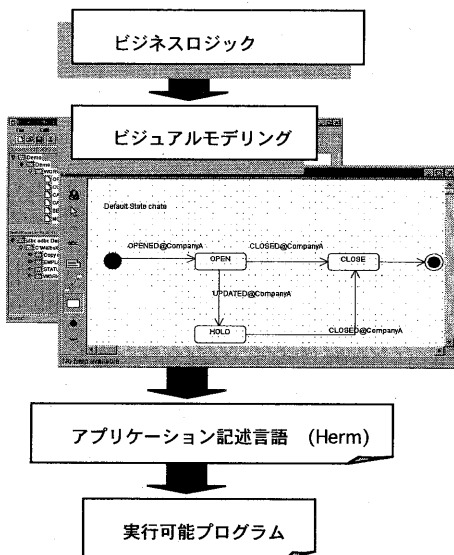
ビジネスロジック

ビジュアルモデリング

Default State chart

OPENED@CompanyA

OPEN

CLOSED@CompanyA

CLOSE

UPDATED@CompanyA

HOLD

CLOSED@CompanyA

アプリケーション記述言語 (Herm)

実行可能プログラム